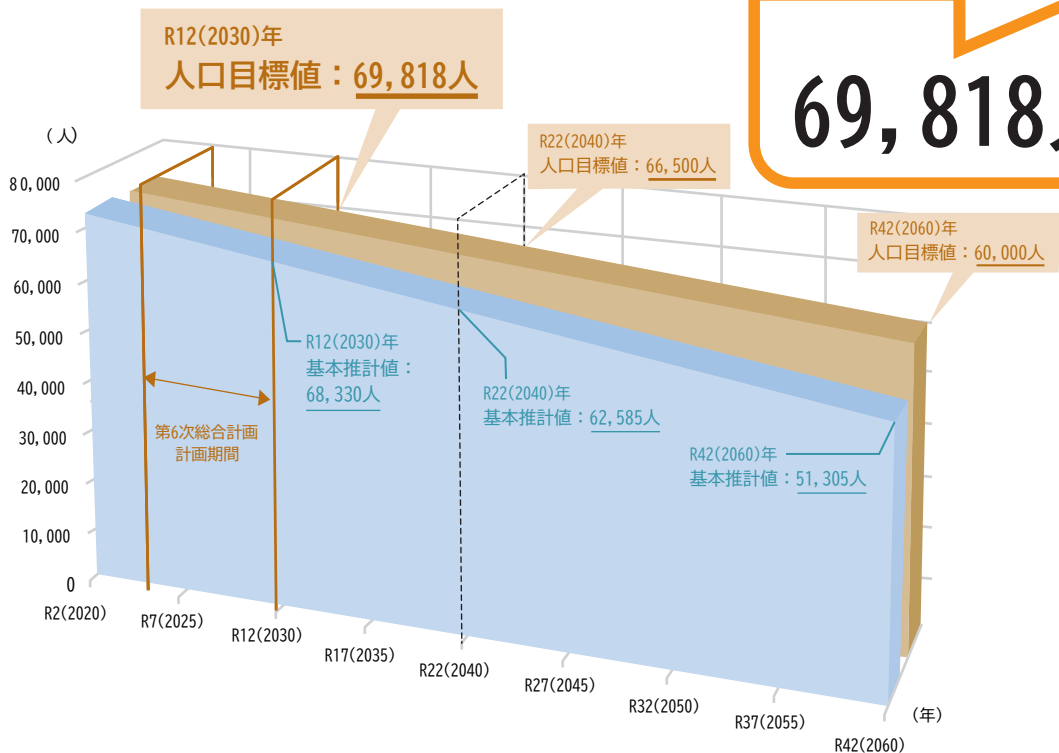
R12(2030)年
人口目標値：69,818人

69,818人

R22(2040)年
人口目標値：66,500人

R42(2060)年
人口目標値：60,000人

（人）
80,000
70,000
60,000
50,000
40,000
30,000
20,000
10,000
0

R12(2030)年
基本推計値：
68,330人

R22(2040)年
基本推計値：62,585人

R42(2060)年
基本推計値：51,305人

第6次総合計画
計画期間

R2(2020)
R7(2025)
R12(2030)
R17(2035)
R22(2040)
R27(2045)
R32(2050)
R37(2055)
R42(2060)
（年）